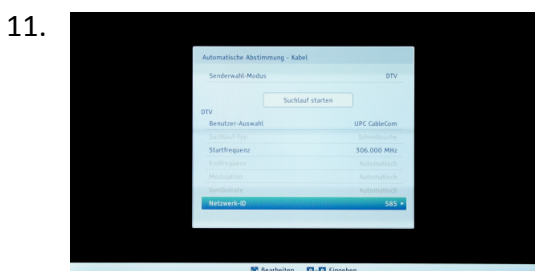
11.

Automatische Abstimmung - Kabel

Senderwahl-Modus DTV

Suchlauf starten

DTV

Benutzer-Auswahl UPC CableCom

Suchlauf-Typ Schnellsuche

Startfrequenz 306.000 MHz

Endfrequenz Automatisch

Modulation Automatisch

Symbolrate Automatisch

Netzwerk-ID 585

Bearbeiten Eingeben